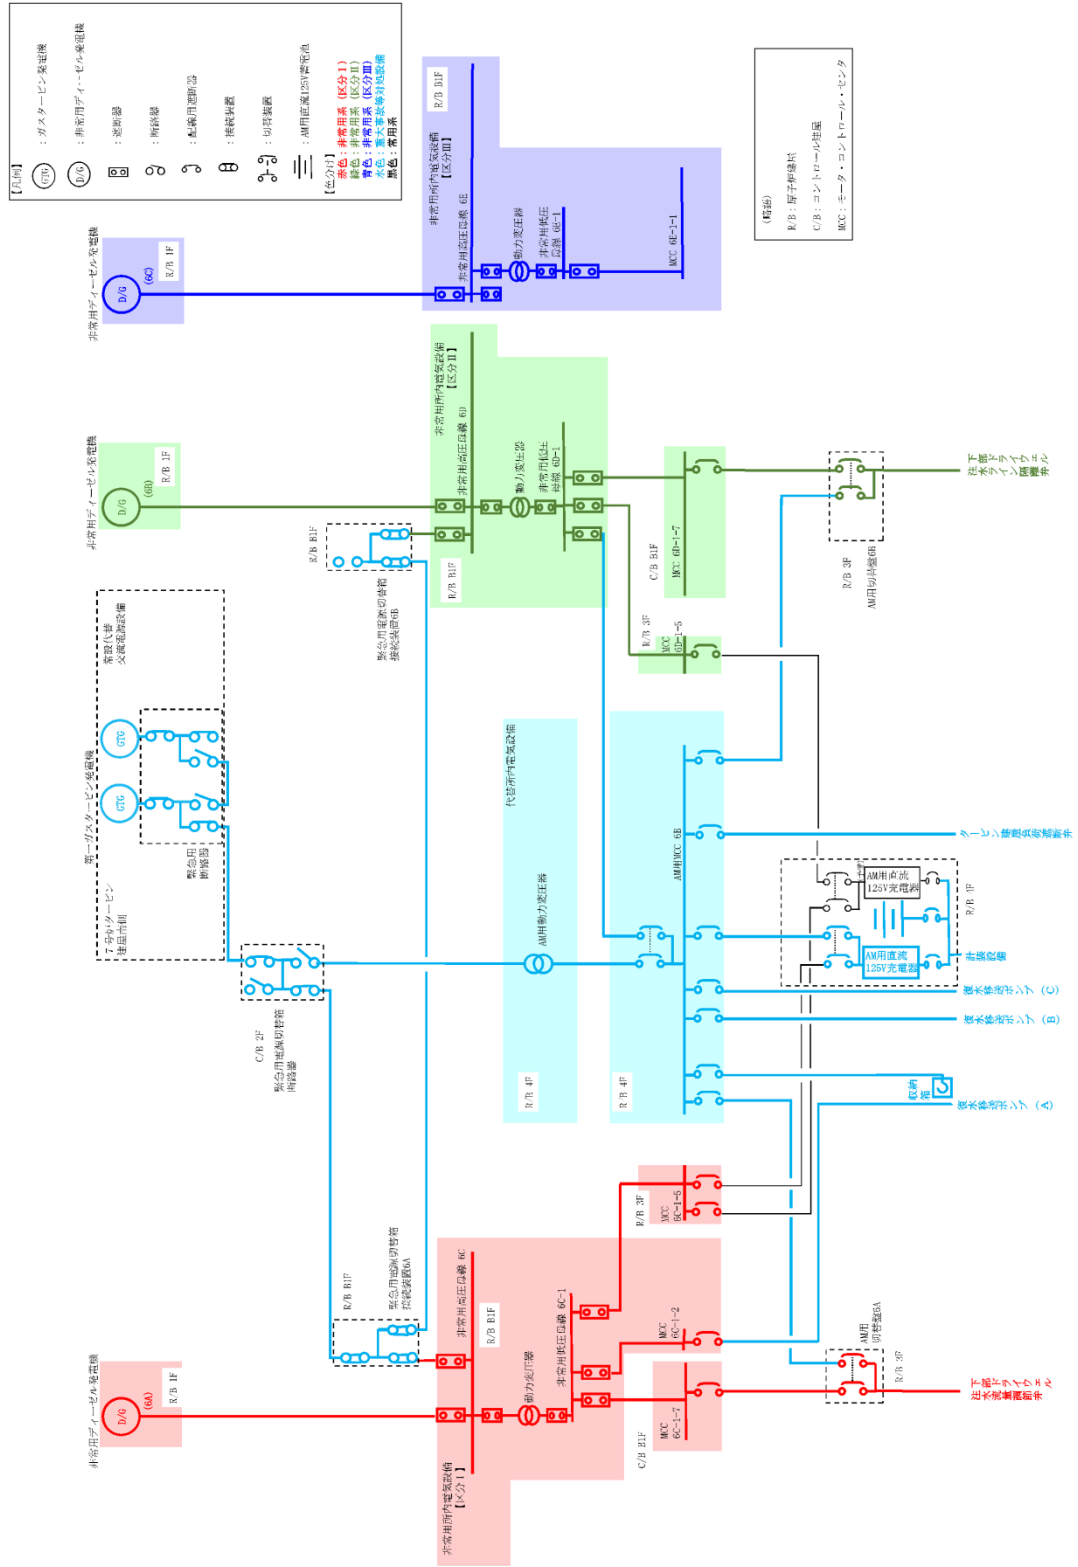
【凡例】
GTG ：ガスタービン発電機
D/G ：非常用ディーゼル発電機
：遮断器
：断路器
：配線用遮断器
：接続装置
：切替装置
：AM用直流125V蓄電池
【色分け】
赤色：非常用系（区分Ⅰ）
緑色：非常用系（区分Ⅱ）
青色：非常用系（区分Ⅲ）
水色：重大事故等対処設備
黒色：常用系

（略語）
R/B：原子炉建屋
C/B：コントロール建屋
MCC：モータ・コントロール・センタ

非常用ディーゼル発電機
D/G (6C)
R/B 1F

非常用所内電気設備【区分Ⅲ】
R/B B1F
非常用高圧母線 6E
動力変圧器
非常用低圧母線 6E-1
MCC 6E-1-1

非常用ディーゼル発電機
D/G (6B)
R/B 1F

非常用所内電気設備【区分Ⅱ】
非常用高圧母線 6D
動力変圧器
非常用低圧母線 6D-1
R/B B1F
R/B B1F
緊急用電源切替箱接続装置6B
C/B B1F
MCC 6D-1-7
R/B 3F
MCC 6D-1-5
R/B 3F
AM用切替盤6B
下部ドライウェル注水流量調節弁

常設代替交流電源設備
第一ガスタービン発電機
GTG
GTG
緊急用断路器
7号機タービン建屋南側

代替所内電気設備
AM用動力変圧器
AM用MCC 6B
R/B 4F
R/B 4F
タービン建屋負荷遮断弁
AM用直流125V充電器
AM用直流125V充電器
R/B 1F
計装設備
復水移送ポンプ（C）
復水移送ポンプ（B）
収納箱
復水移送ポンプ（A）

C/B 2F
緊急用電源切替箱断路器

非常用ディーゼル発電機
D/G (6A)
R/B 1F

R/B B1F
緊急用電源切替箱接続装置6A
非常用高圧母線 6C
R/B B1F
動力変圧器
非常用低圧母線 6C-1
R/B 3F
MCC 6C-1-5
MCC 6C-1-2
AM用切替盤6A
R/B 3F
下部ドライウェル注水流量調節弁
MCC 6C-1-7
C/B B1F
非常用所内電気設備【区分Ⅰ】